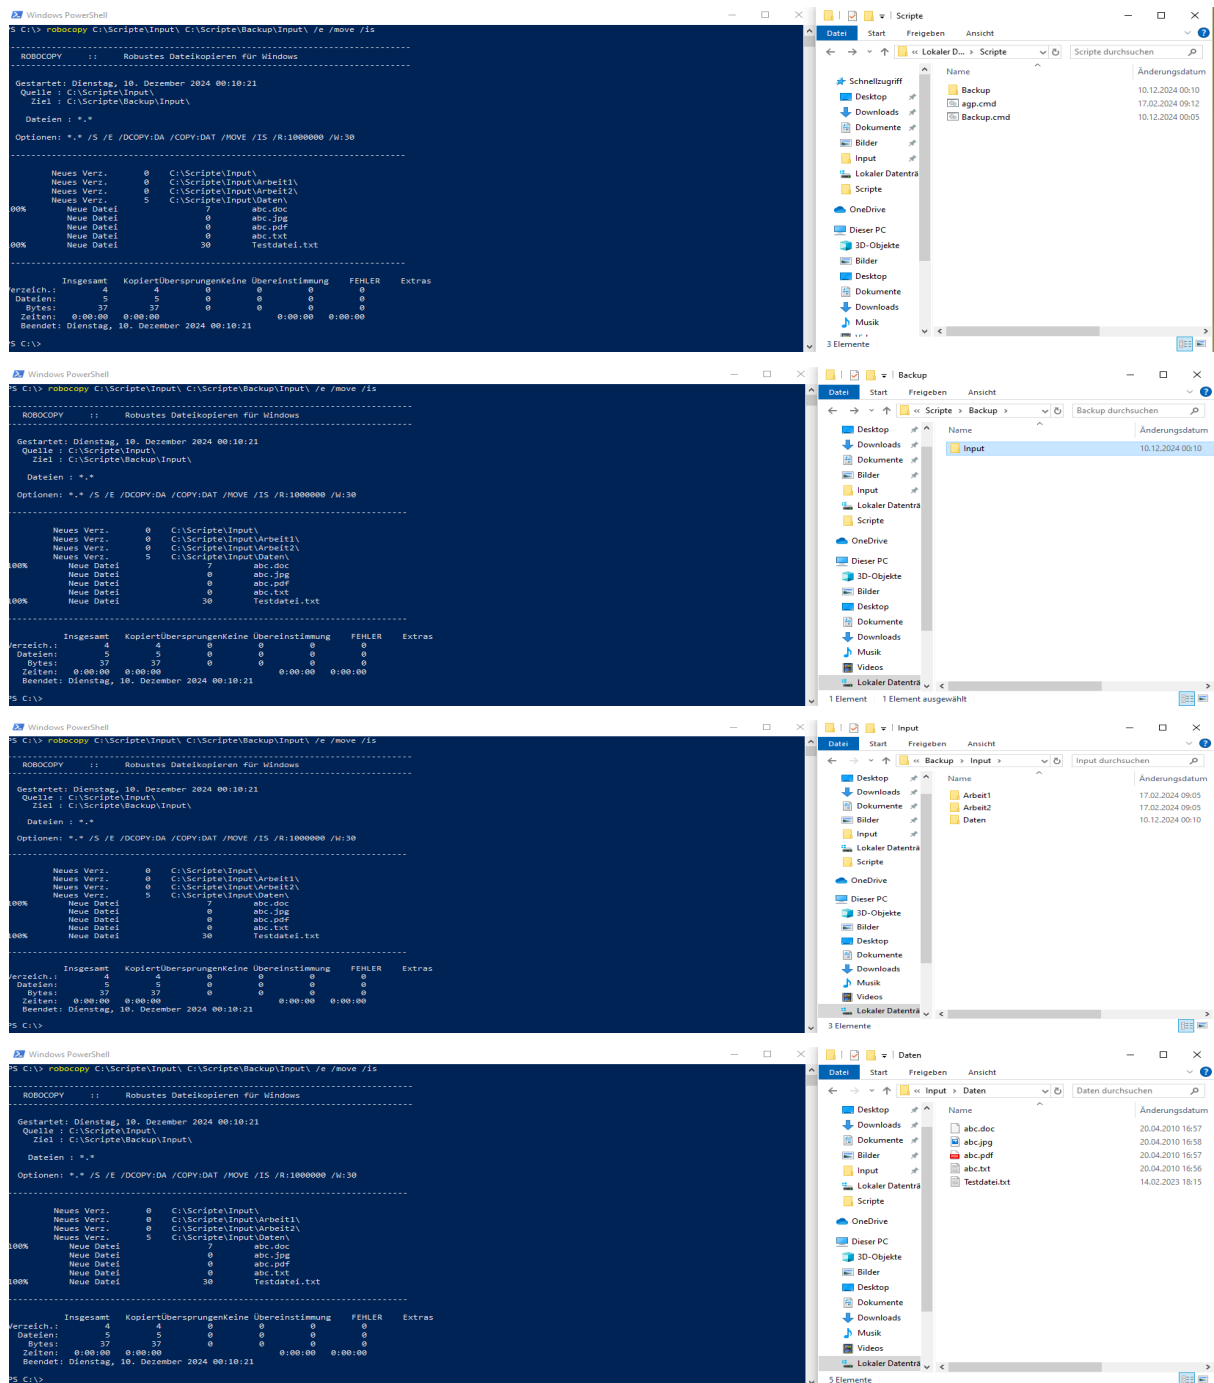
Windows PowerShell

S C:\> robocopy C:\Scripte\Input\ C:\Scripte\Backup\Input\ /e /move /is

-------------------------------------------------------------------------------
ROBOCOPY :: Robustes Dateikopieren für Windows
-------------------------------------------------------------------------------

Gestartet: Dienstag, 10. Dezember 2024 00:10:21
Quelle : C:\Scripte\Input\
Ziel : C:\Scripte\Backup\Input\

Dateien : *.*

Optionen: *.* /S /E /DCOPY:DA /COPY:DAT /MOVE /IS /R:1000000 /W:30

-------------------------------------------------------------------------------

Neues Verz. 0 C:\Scripte\Input\
Neues Verz. 0 C:\Scripte\Input\Arbeit1\
Neues Verz. 0 C:\Scripte\Input\Arbeit2\
Neues Verz. 5 C:\Scripte\Input\Daten\
00% Neue Datei 7 abc.doc
Neue Datei 0 abc.jpg
Neue Datei 0 abc.pdf
Neue Datei 0 abc.txt
00% Neue Datei 30 Testdatei.txt

-------------------------------------------------------------------------------

| | Insgesamt | Kopiert | Übersprungen | Keine Übereinstimmung | FEHLER | Extras |
|---|---|---|---|---|---|---|
| erzeich.: | 4 | 4 | 0 | 0 | 0 | 0 |
| Dateien: | 5 | 5 | 0 | 0 | 0 | 0 |
| Bytes: | 37 | 37 | 0 | 0 | 0 | 0 |
| Zeiten: | 0:00:00 | 0:00:00 | | | 0:00:00 | 0:00:00 |

Beendet: Dienstag, 10. Dezember 2024 00:10:21

S C:\>

Scripte
Datei Start Freigeben Ansicht
« Lokaler D... > Scripte
Scripte durchsuchen
Schnellzugriff
Desktop
Downloads
Dokumente
Bilder
Input
Lokaler Datenträ
Scripte
OneDrive
Dieser PC
3D-Objekte
Bilder
Desktop
Dokumente
Downloads
Musik
Name Änderungsdatum
Backup 10.12.2024 00:10
agp.cmd 17.02.2024 09:12
Backup.cmd 10.12.2024 00:05
3 Elemente

Backup
Datei Start Freigeben Ansicht
« Scripte > Backup >
Backup durchsuchen
Desktop
Downloads
Dokumente
Bilder
Input
Lokaler Datenträ
Scripte
OneDrive
Dieser PC
3D-Objekte
Bilder
Desktop
Dokumente
Downloads
Musik
Videos
Lokaler Datenträ
Name Änderungsdatum
Input 10.12.2024 00:10
1 Element 1 Element ausgewählt

Input
Datei Start Freigeben Ansicht
« Backup > Input >
Input durchsuchen
Name Änderungsdatum
Arbeit1 17.02.2024 09:05
Arbeit2 17.02.2024 09:05
Daten 10.12.2024 00:10
3 Elemente

Daten
Datei Start Freigeben Ansicht
« Input > Daten
Daten durchsuchen
Name Änderungsdatum
abc.doc 20.04.2010 16:57
abc.jpg 20.04.2010 16:58
abc.pdf 20.04.2010 16:57
abc.txt 20.04.2010 16:56
Testdatei.txt 14.02.2023 18:15
5 Elemente